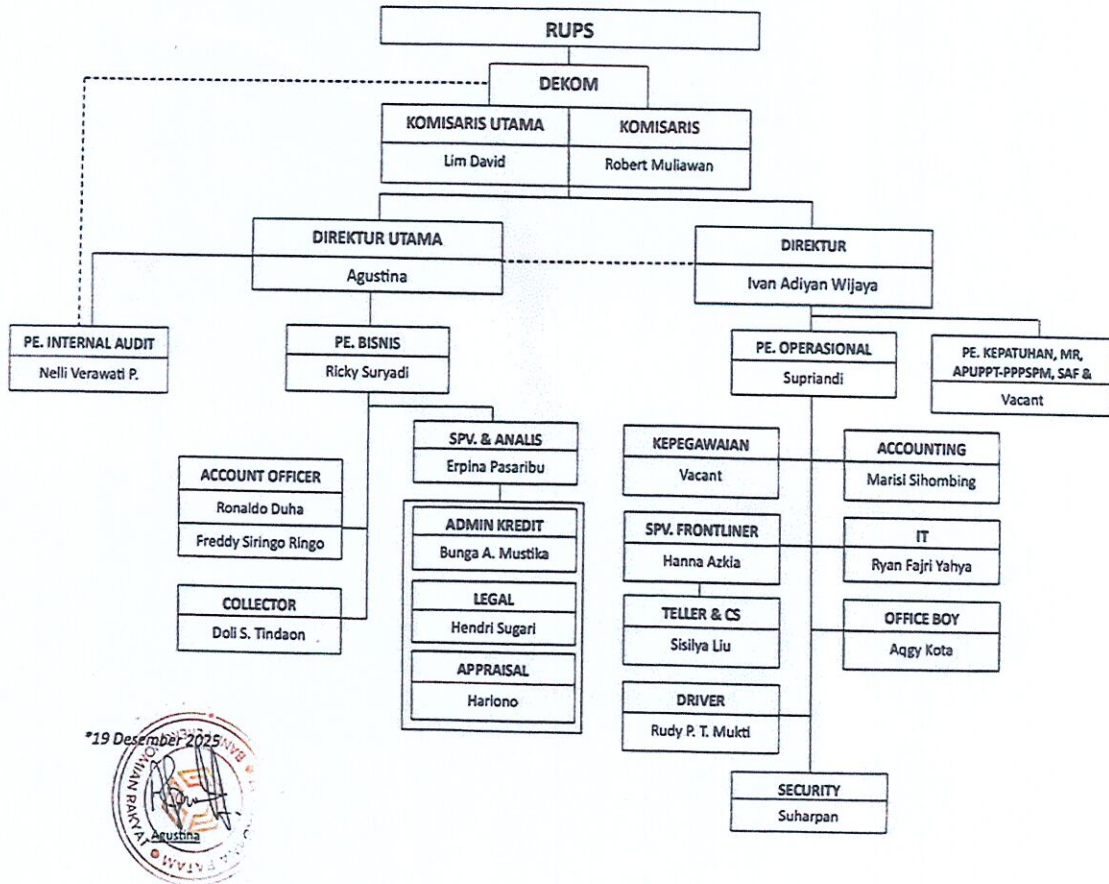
RUPS

DEKOM

KOMISARIS UTAMA
Lim David

KOMISARIS
Robert Muliawan

DIREKTUR UTAMA
Agustina

DIREKTUR
Ivan Adiyan Wijaya

PE. INTERNAL AUDIT
Nelli Verawati P.

PE. BISNIS
Ricky Suryadi

PE. OPERASIONAL
Supriandi

PE. KEPATUHAN, MR, APUPPT-PPPSPM, SAF &
Vacant

ACCOUNT OFFICER
Ronaldo Duha
Freddy Siringo Ringo

COLLECTOR
Doli S. Tindaon

SPV. & ANALIS
Erpina Pasaribu

ADMIN KREDIT
Bunga A. Mustika

LEGAL
Hendri Sugari

APPRAISAL
Hariono

KEPEGAWAIAN
Vacant

ACCOUNTING
Marisi Sihombing

SPV. FRONTLINER
Hanna Azkia

IT
Ryan Fajri Yahya

TELLER & CS
Sisilya Liu

OFFICE BOY
Aqgy Kota

DRIVER
Rudy P. T. Mukti

SECURITY
Suharpan

*19 Desember 2025
Agustina